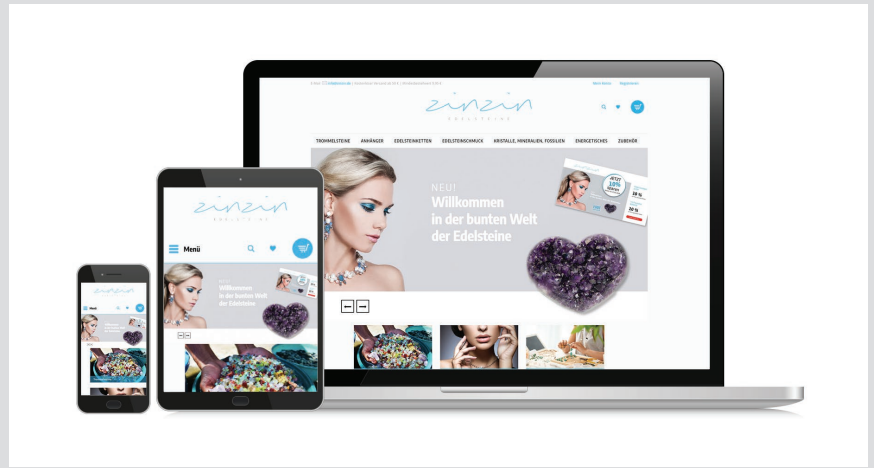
zinzin
EDELSTEINE

TROMMELSTEINE
ANHÄNGER
EDELSTEINKETTEN
EDELSTEINSCHMUCK
KRISTALLE, MINERALIEN, FOSSILIEN
ENERGETISCHES
ZUBEHÖR

NEU!
Willkommen
in der bunten Welt
der Edelsteine

JETZT
10%

zinzin
EDELSTEINE

Menü

NEU!
Willkommen
in der bunten Welt
der Edelsteine

zinzin

Menü